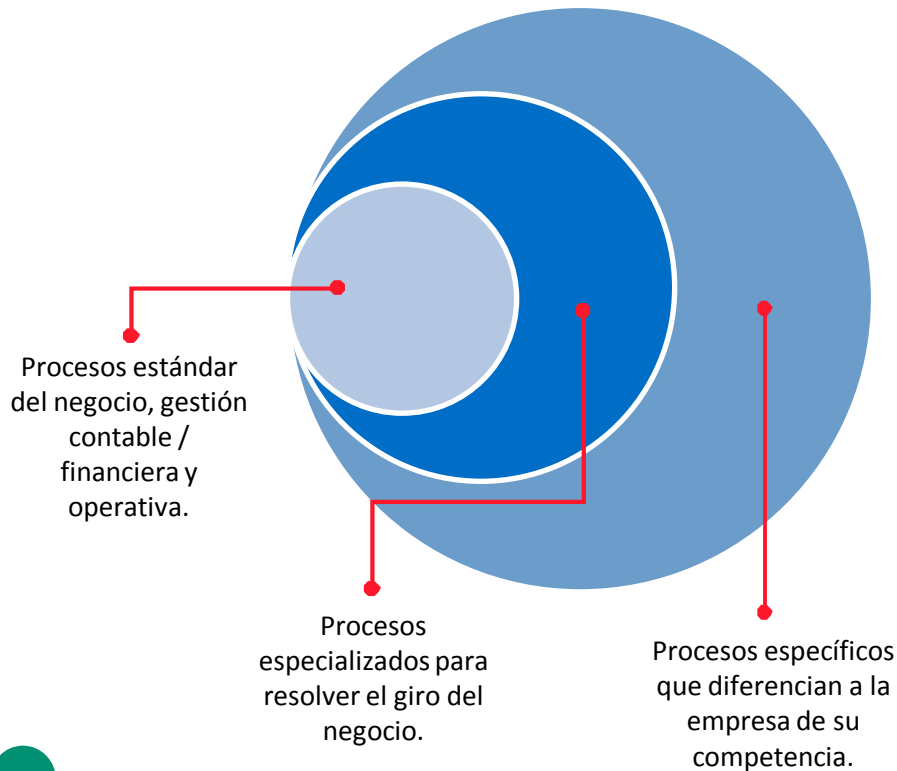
Procesos estándar del negocio, gestión contable / financiera y operativa.

Procesos especializados para resolver el giro del negocio.

Procesos específicos que diferencian a la empresa de su competencia.